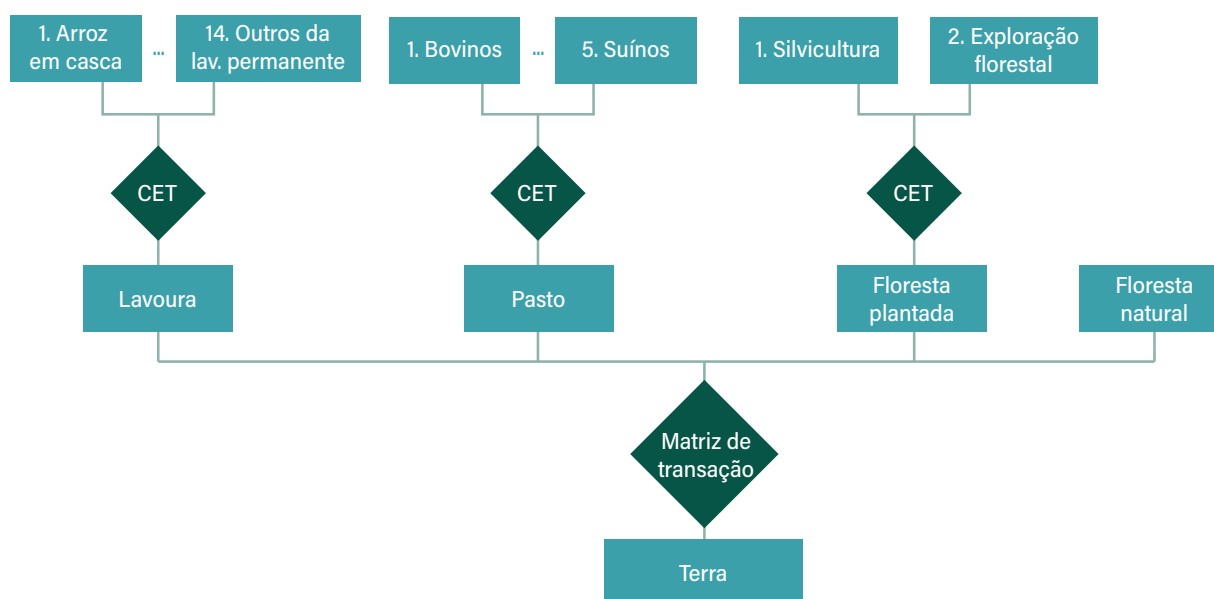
1. Arroz em casca

...

14. Outros da lav. permanente

1. Bovinos

...

5. Suínos

1. Silvicultura

2. Exploração florestal

CET

CET

CET

Lavoura

Pasto

Floresta plantada

Floresta natural

Matriz de transação

Terra